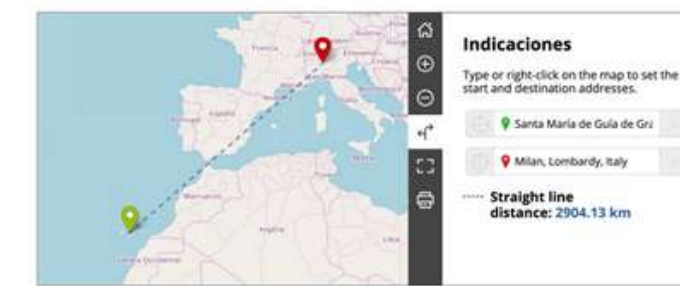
Francia

España

Marruecos

Argelia

Indicaciones

Type or right-click on the map to set the start and destination addresses.

Santa María de Guía de Gra

Milan, Lombardy, Italy

Straight line distance: 2904.13 km